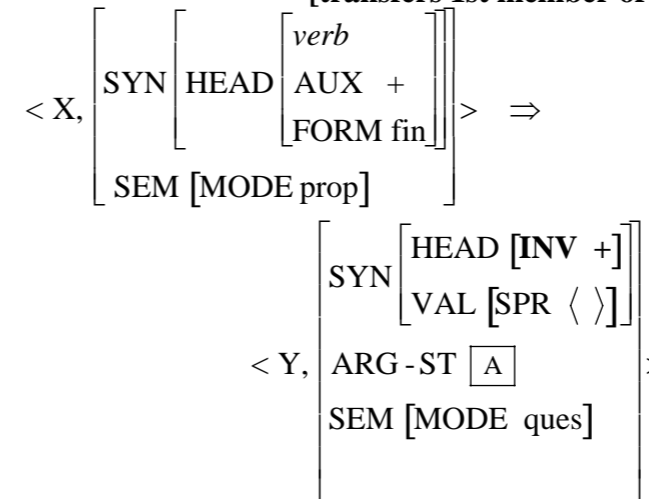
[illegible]

$< X, \begin{bmatrix} \text{SYN} \begin{bmatrix} \text{HEAD} \begin{bmatrix} \textit{verb} \\ \text{AUX} \;\; + \\ \text{FORM fin} \end{bmatrix} \end{bmatrix} \\ \text{SEM} \left[ \text{MODE prop} \right] \end{bmatrix} > \;\; \Rightarrow$

$< Y, \begin{bmatrix} \text{SYN} \begin{bmatrix} \text{HEAD} \left[ \textbf{INV} \;\; + \right] \\ \text{VAL} \left[ \text{SPR} \;\langle \; \rangle \right] \end{bmatrix} \\ \text{ARG-ST} \; \boxed{\text{A}} \\ \text{SEM} \left[ \text{MODE ques} \right] \end{bmatrix}$ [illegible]